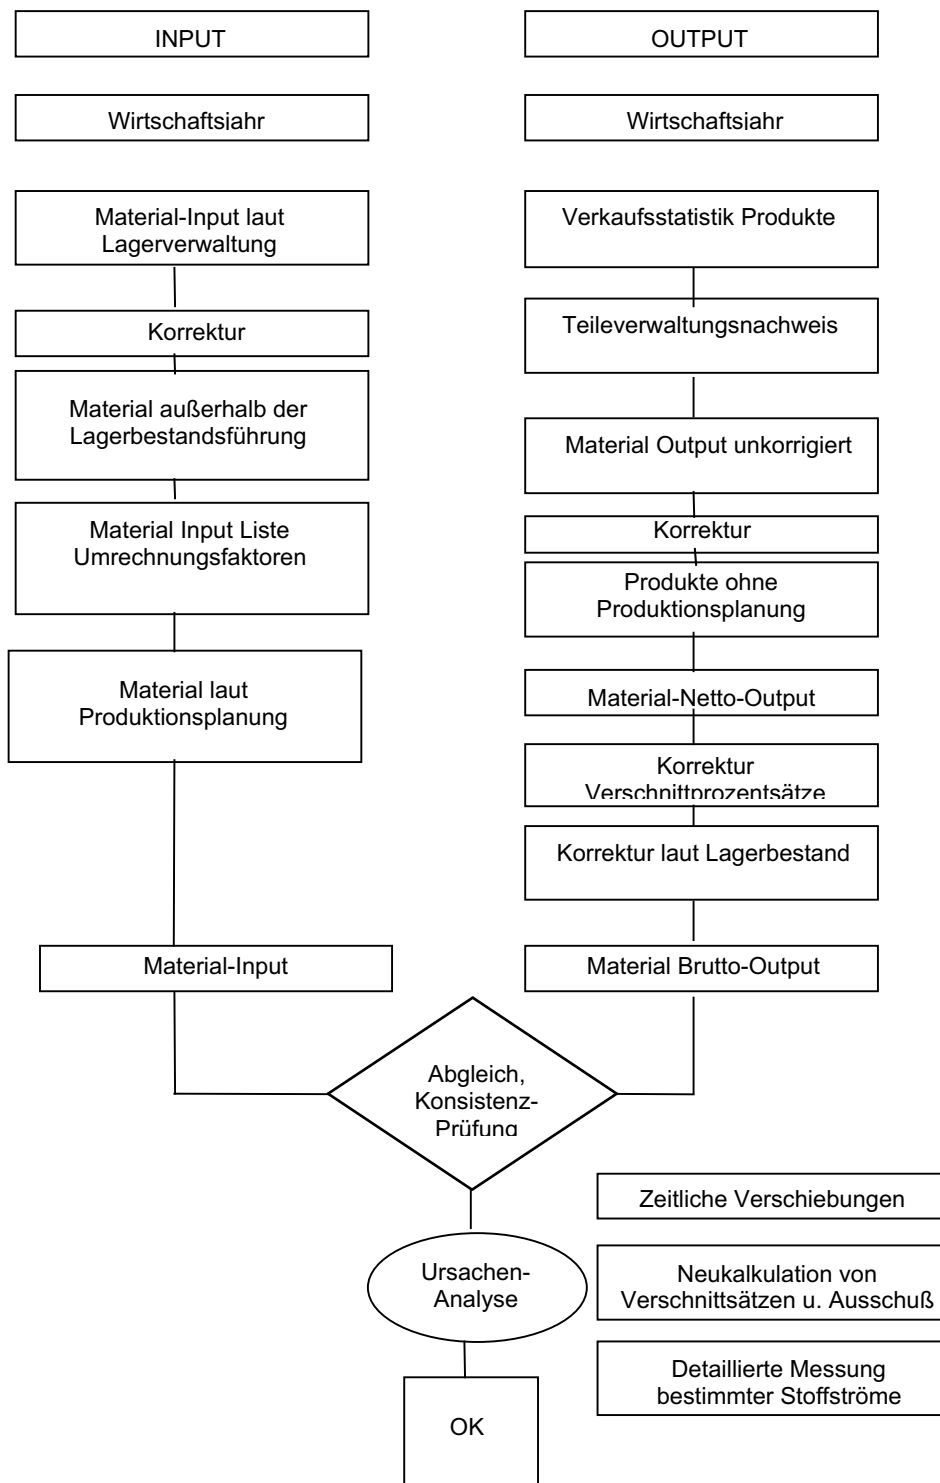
INPUT

OUTPUT

Wirtschaftsjahr

Wirtschaftsjahr

Material-Input laut Lagerverwaltung

Korrektur

Material außerhalb der Lagerbestandsführung

Material Input Liste Umrechnungsfaktoren

Material laut Produktionsplanung

Material-Input

Verkaufsstatistik Produkte

Teileverwaltungsnachweis

Material Output unkorrigiert

Korrektur

Produkte ohne Produktionsplanung

Material-Netto-Output

Korrektur Verschnittprozentsätze

Korrektur laut Lagerbestand

Material Brutto-Output

Abgleich, Konsistenz-Prüfung

Ursachen-Analyse

OK

Zeitliche Verschiebungen

Neukalkulation von Verschnittsätzen u. Ausschuß

Detaillierte Messung bestimmter Stoffströme